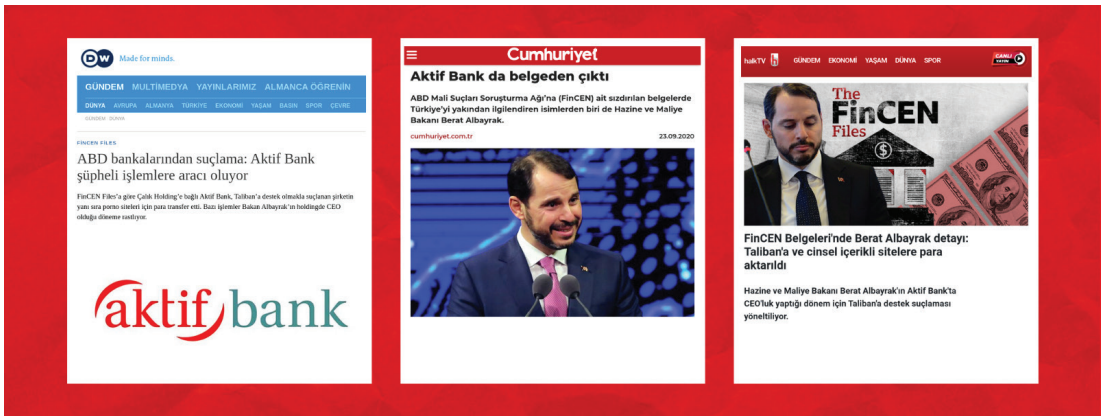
DW Made for minds.

GÜNDEM MULTİMEDYA YAYINLARIMIZ ALMANCA ÖĞRENİN

DÜNYA AVRUPA ALMANYA TÜRKİYE EKONOMİ YAŞAM BASIN SPOR ÇEVRE

GÜNDEM DÜNYA

FINCEN FILES

ABD bankalarından suçlama: Aktif Bank şüpheli işlemlere aracı oluyor

FinCEN Files'a göre Çalık Holding'e bağlı Aktif Bank, Taliban'a destek olmakla suçlanan şirketin yanı sıra porno siteleri için para transfer etti. Bazı işlemler Bakan Albayrak'ın holdingde CEO olduğu döneme rastlıyor.

aktif bank

Cumhuriyet

Aktif Bank da belgeden çıktı

ABD Mali Suçları Soruşturma Ağı'na (FinCEN) ait sızdırılan belgelerde Türkiye'yi yakından ilgilendiren isimlerden biri de Hazine ve Maliye Bakanı Berat Albayrak.

cumhuriyet.com.tr

23.09.2020

halkTV

GÜNDEM EKONOMİ YAŞAM DÜNYA SPOR

CANLI YAYIN

The FinCEN Files

FinCEN Belgeleri'nde Berat Albayrak detayı: Taliban'a ve cinsel içerikli sitelere para aktarıldı

Hazine ve Maliye Bakanı Berat Albayrak'ın Aktif Bank'ta CEO'luk yaptığı dönem için Taliban'a destek suçlaması yöneltiliyor.